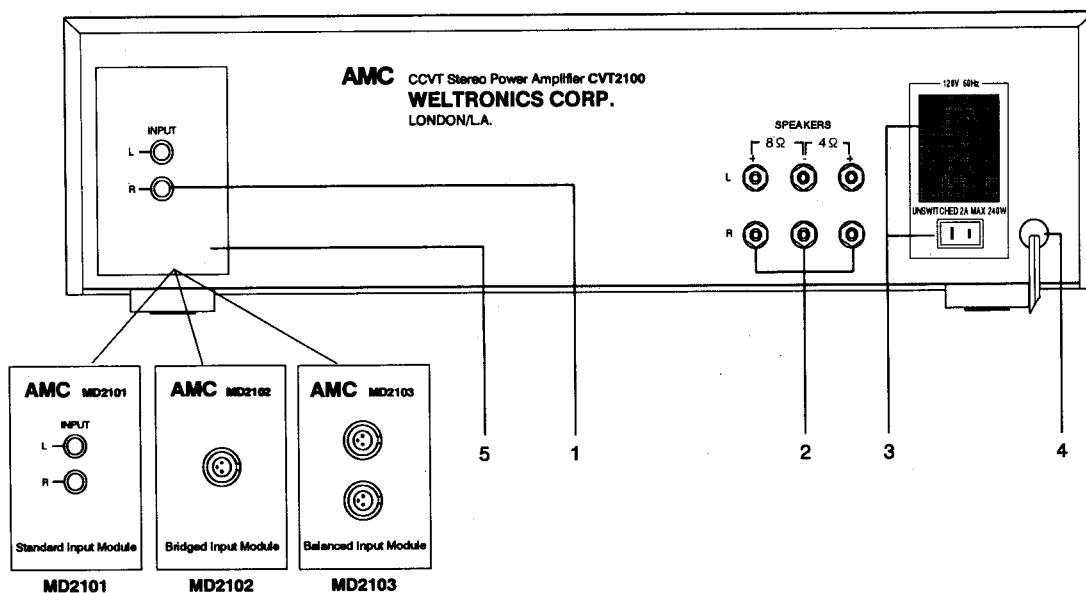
AMC CCVT Stereo Power Amplifier CVT2100
WELTRONICS CORP.
LONDON/L.A.

INPUT
L
R

SPEAKERS
+ 8Ω − 4Ω +
L
R

120V 60Hz
UNSWITCHED 2A MAX 240W

AMC MD2101
INPUT
L
R
Standard Input Module
MD2101

AMC MD2102
Bridged Input Module
MD2102

AMC MD2103
Balanced Input Module
MD2103

5 1 2 3 4